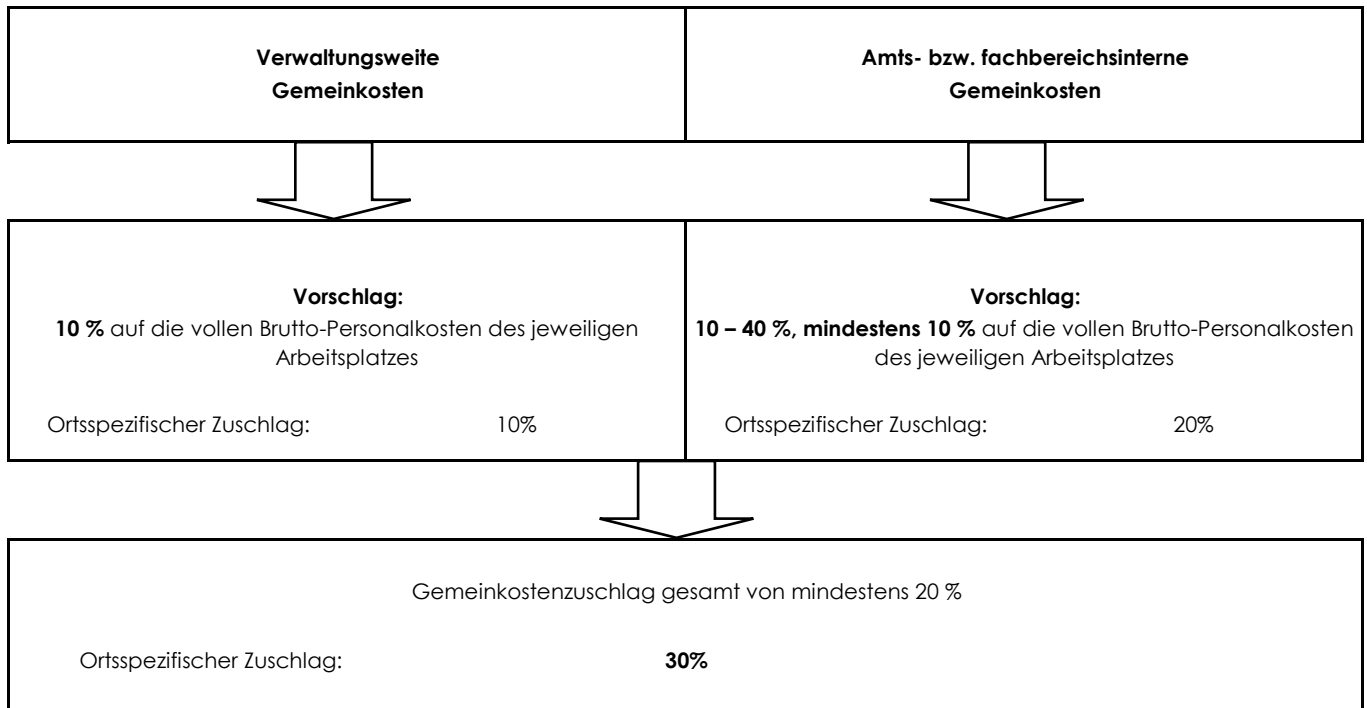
Verwaltungsweite Gemeinkosten

Amts- bzw. fachbereichsinterne Gemeinkosten

Vorschlag:
10 % auf die vollen Brutto-Personalkosten des jeweiligen Arbeitsplatzes

Ortsspezifischer Zuschlag: 10%

Vorschlag:
10 – 40 %, mindestens 10 % auf die vollen Brutto-Personalkosten des jeweiligen Arbeitsplatzes

Ortsspezifischer Zuschlag: 20%

Gemeinkostenzuschlag gesamt von mindestens 20 %

Ortsspezifischer Zuschlag: 30%